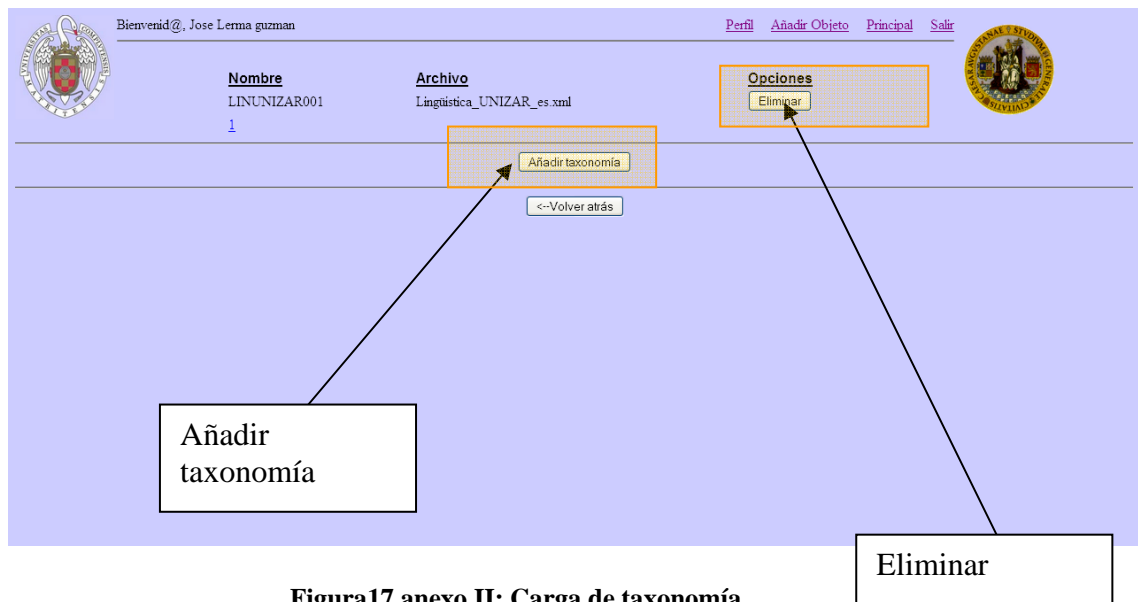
Bienvenid@, Jose Lerma guzman

Perfil Añadir Objeto Principal Salir

| Nombre | Archivo | Opciones |
|---|---|---|
| LINUNIZAR001 | Lingüística_UNIZAR_es.xml | Eliminar |
| 1 | | |

Añadir taxonomía

<--Volver atrás

Añadir taxonomía

Eliminar

Figura17 anexo II: Carga de taxonomía